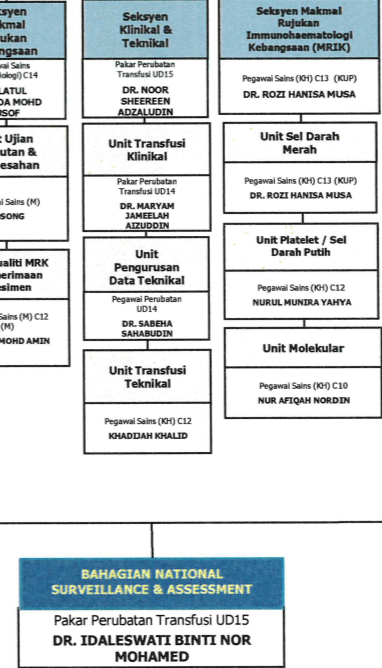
ksyen
kmal
ukan
ngsaan

wai Sains
ologi) C14

LATUL
DA MOHD
USOF

Seksyen
Klinikal &
Teknikal

Pakar Perubatan
Transfusi UD15

DR. NOOR
SHEEREEN
ADZALUDIN

Seksyen Makmal
Rujukan
Immunohaematologi
Kebangsaan (MRIK)

Pegawai Sains (KH) C13 (KUP)

DR. ROZI HANISA MUSA

t Ujian
utan &
esahan

ai Sains (M)

SONG

Unit Transfusi
Klinikal

Pakar Perubatan
Transfusi UD14

DR. MARYAM
JAMEELAH
AIZUDDIN

Unit Sel Darah
Merah

Pegawai Sains (KH) C13 (KUP)

DR. ROZI HANISA MUSA

ualiti MRK
erimaan
esimen

Sains (M) C12
(M)

MOHD AMIN

Unit
Pengurusan
Data Teknikal

Pegawai Perubatan
UD14

DR. SABEHA
SAHABUDIN

Unit Platelet / Sel
Darah Putih

Pegawai Sains (KH) C12

NURUL MUNIRA YAHYA

Unit Molekular

Pegawai Sains (KH) C10

NUR AFIQAH NORDIN

Unit Transfusi
Teknikal

Pegawai Sains (KH) C12

KHADIJAH KHALID

BAHAGIAN NATIONAL
SURVEILLANCE & ASSESSMENT

Pakar Perubatan Transfusi UD15

DR. IDALESWATI BINTI NOR
MOHAMED